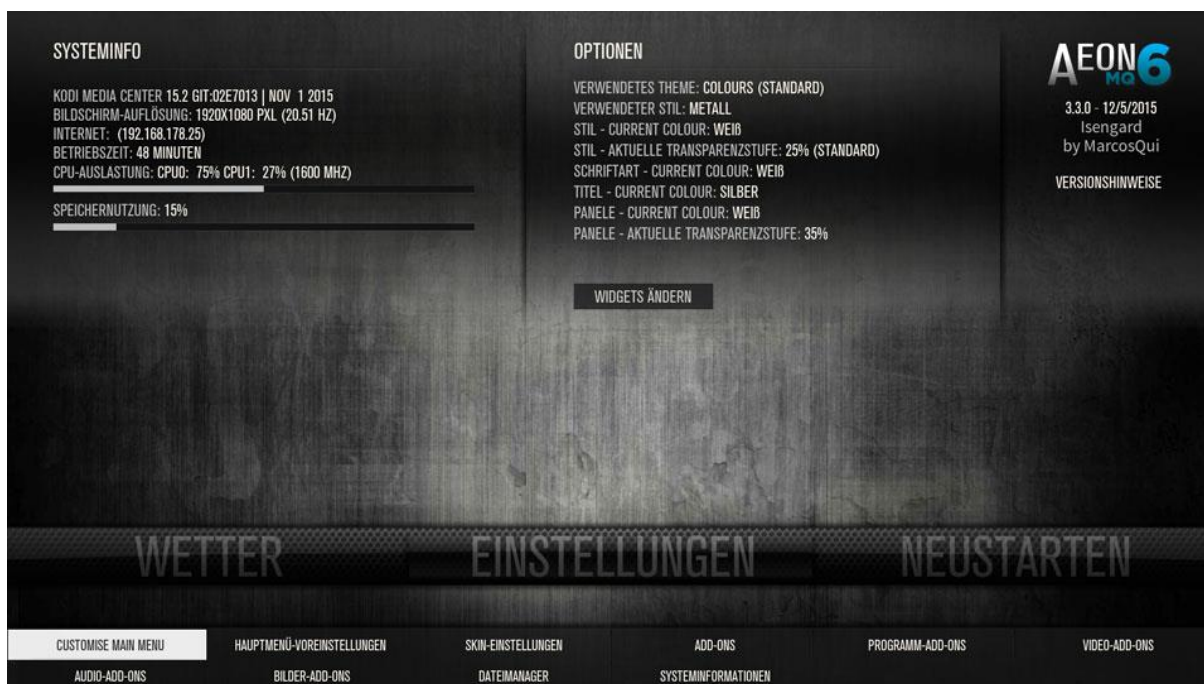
SYSTEMINFO

KODI MEDIA CENTER 15.2 GIT:02E7013 | NOV 1 2015
BILDSCHIRM-AUFLÖSUNG: 1920X1080 PXL (20.51 HZ)
INTERNET: (192.168.178.25)
BETRIEBSZEIT: 48 MINUTEN
CPU-AUSLASTUNG: CPU0: 75% CPU1: 27% (1600 MHZ)

SPEICHERNUTZUNG: 15%

OPTIONEN

VERWENDETES THEME: COLOURS (STANDARD)
VERWENDETER STIL: METALL
STIL - CURRENT COLOUR: WEIß
STIL - AKTUELLE TRANSPARENZSTUFE: 25% (STANDARD)
SCHRIFTART - CURRENT COLOUR: WEIß
TITEL - CURRENT COLOUR: SILBER
PANELE - CURRENT COLOUR: WEIß
PANELE - AKTUELLE TRANSPARENZSTUFE: 35%

WIDGETS ÄNDERN

AEON MQ 6
3.3.0 - 12/5/2015
Isengard
by MarcosQui

VERSIONSHINWEISE

WETTER EINSTELLUNGEN NEUSTARTEN

CUSTOMISE MAIN MENU
HAUPTMENÜ-VOREINSTELLUNGEN
SKIN-EINSTELLUNGEN
ADD-ONS
PROGRAMM-ADD-ONS
VIDEO-ADD-ONS
AUDIO-ADD-ONS
BILDER-ADD-ONS
DATEIMANAGER
SYSTEMINFORMATIONEN